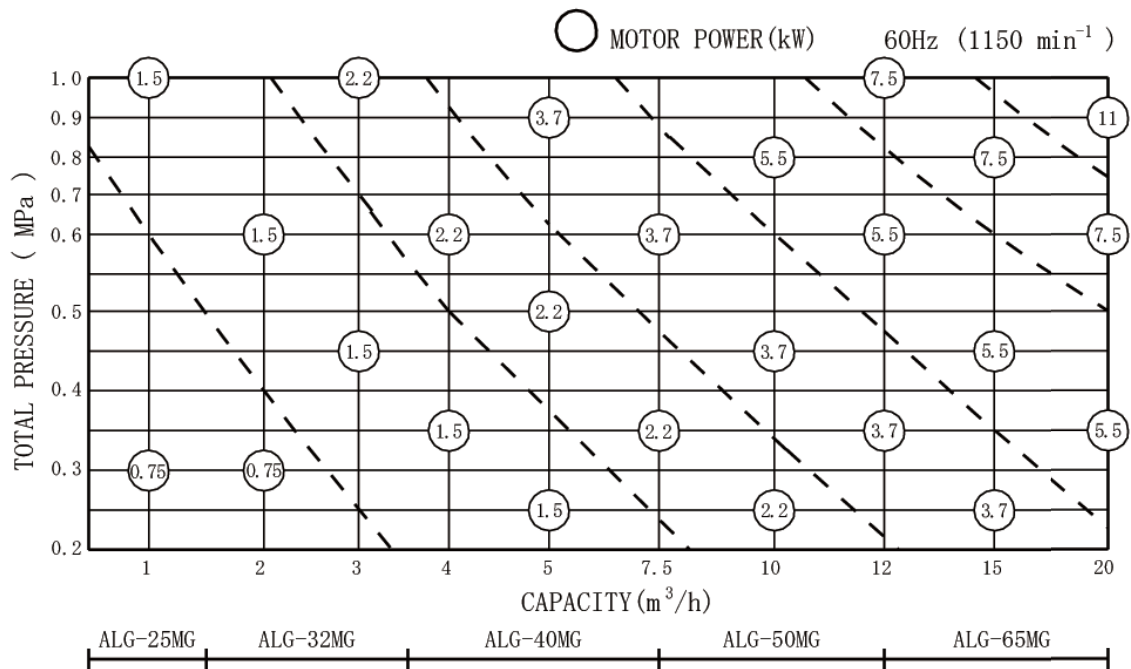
MOTOR POWER(kW) 60Hz (1150 $min^{-1}$)

TOTAL PRESSURE ( MPa )

1.0
0.9
0.8
0.7
0.6
0.5
0.4
0.3
0.2

1.5 2.2 7.5
3.7 11
5.5 7.5
1.5 2.2 3.7 5.5 7.5
2.2
1.5 3.7 5.5
1.5 2.2 3.7 5.5
0.75 0.75
1.5 2.2 3.7

1 2 3 4 5 7.5 10 12 15 20

CAPACITY($m^3$/h)

ALG-25MG ALG-32MG ALG-40MG ALG-50MG ALG-65MG